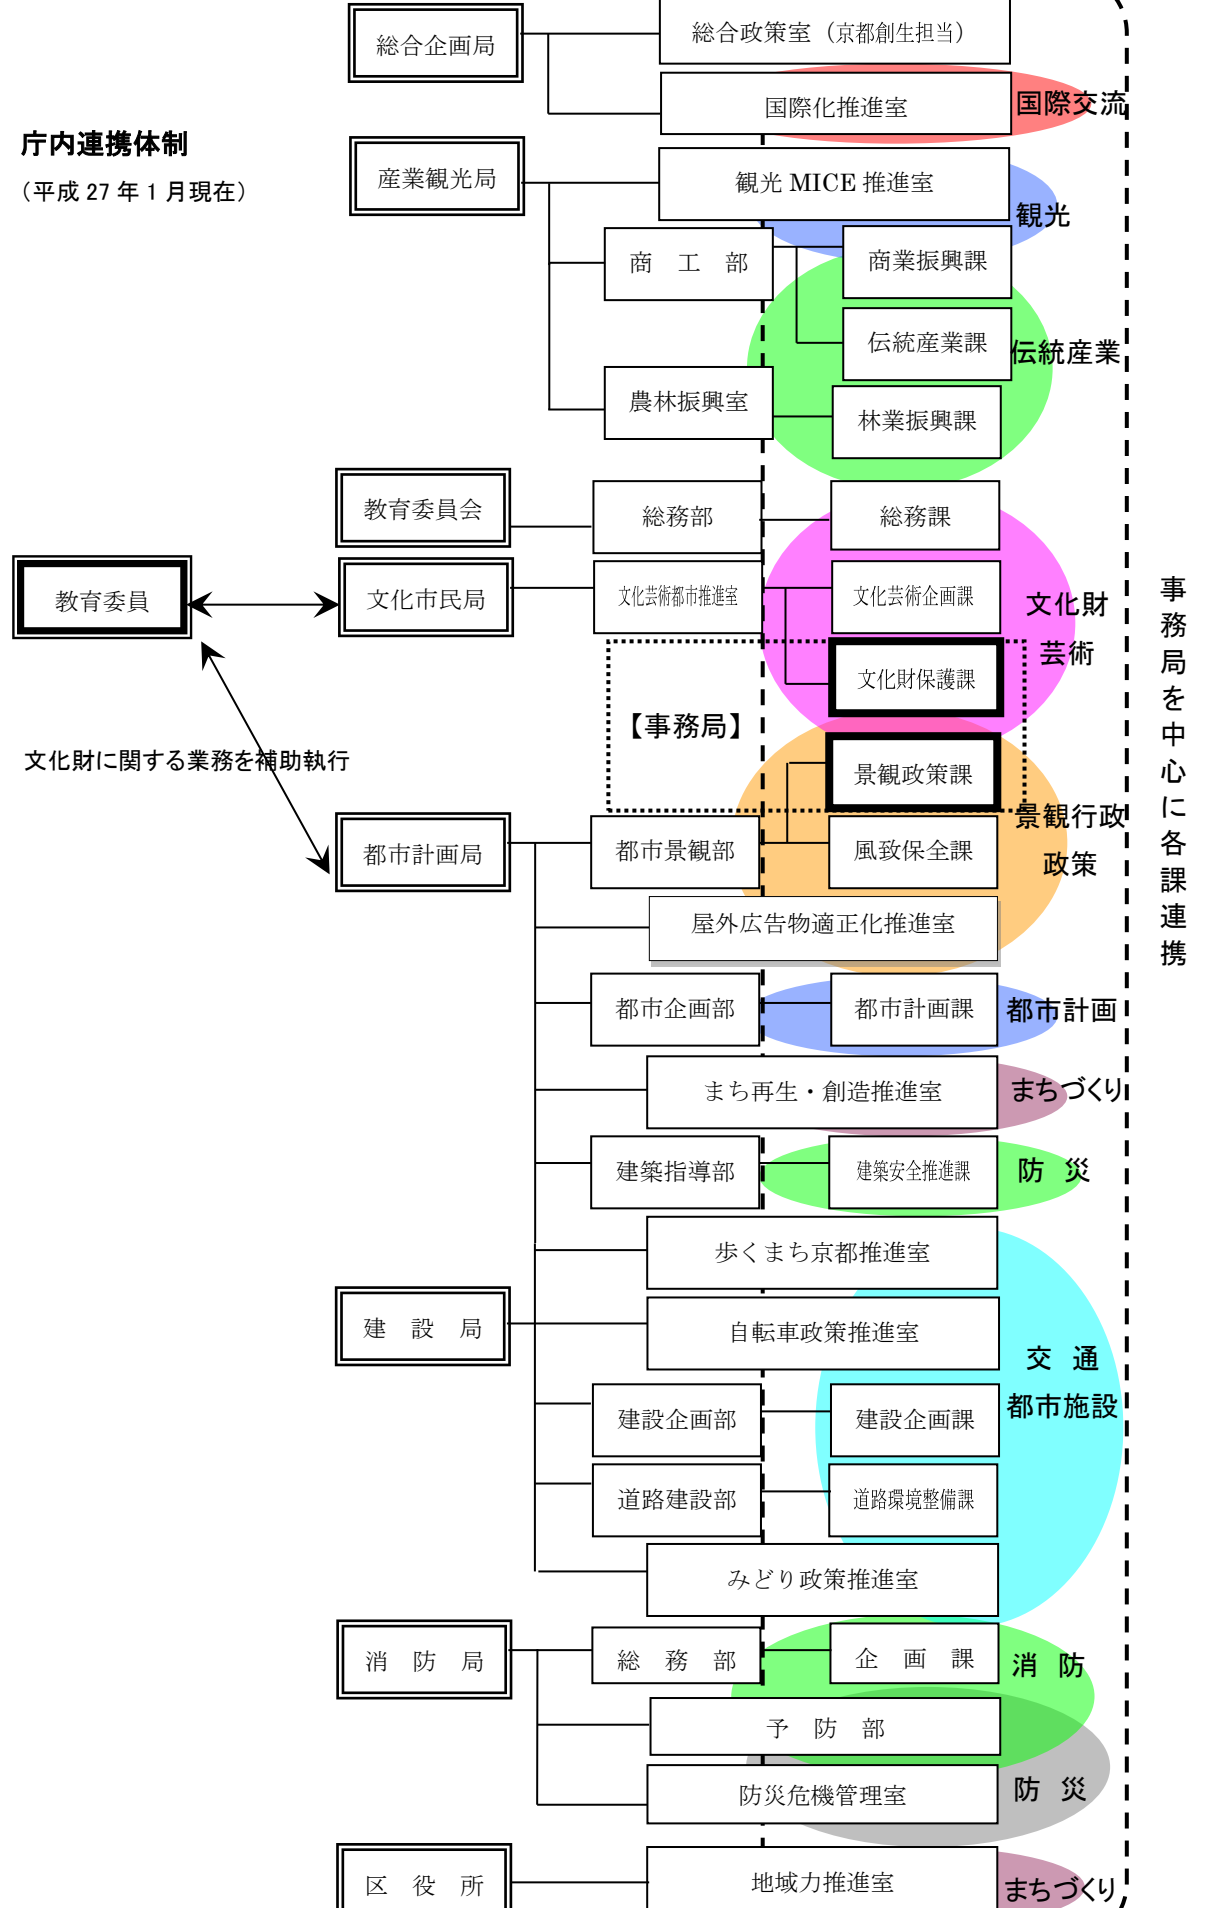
庁内連携体制
（平成 27 年 1 月現在）

総合企画局
総合政策室（京都創生担当）
国際化推進室
国際交流

産業観光局
観光 MICE 推進室
観光
商　工　部
商業振興課
伝統産業課
伝統産業
農林振興室
林業振興課

教育委員会
総務部
総務課

教育委員
文化市民局
文化芸術都市推進室
文化芸術企画課
文化財
芸術
文化財保護課
【事務局】
景観政策課
景観行政
政策

文化財に関する業務を補助執行

都市計画局
都市景観部
風致保全課
屋外広告物適正化推進室
都市企画部
都市計画課
都市計画
まち再生・創造推進室
まちづくり
建築指導部
建築安全推進課
防　災
歩くまち京都推進室

建　設　局
自転車政策推進室
交　通
都市施設
建設企画部
建設企画課
道路建設部
道路環境整備課
みどり政策推進室

消　防　局
総　務　部
企　画　課
消　防
予　防　部
防災危機管理室
防　災

区　役　所
地域力推進室
まちづくり

事務局を中心に各課連携